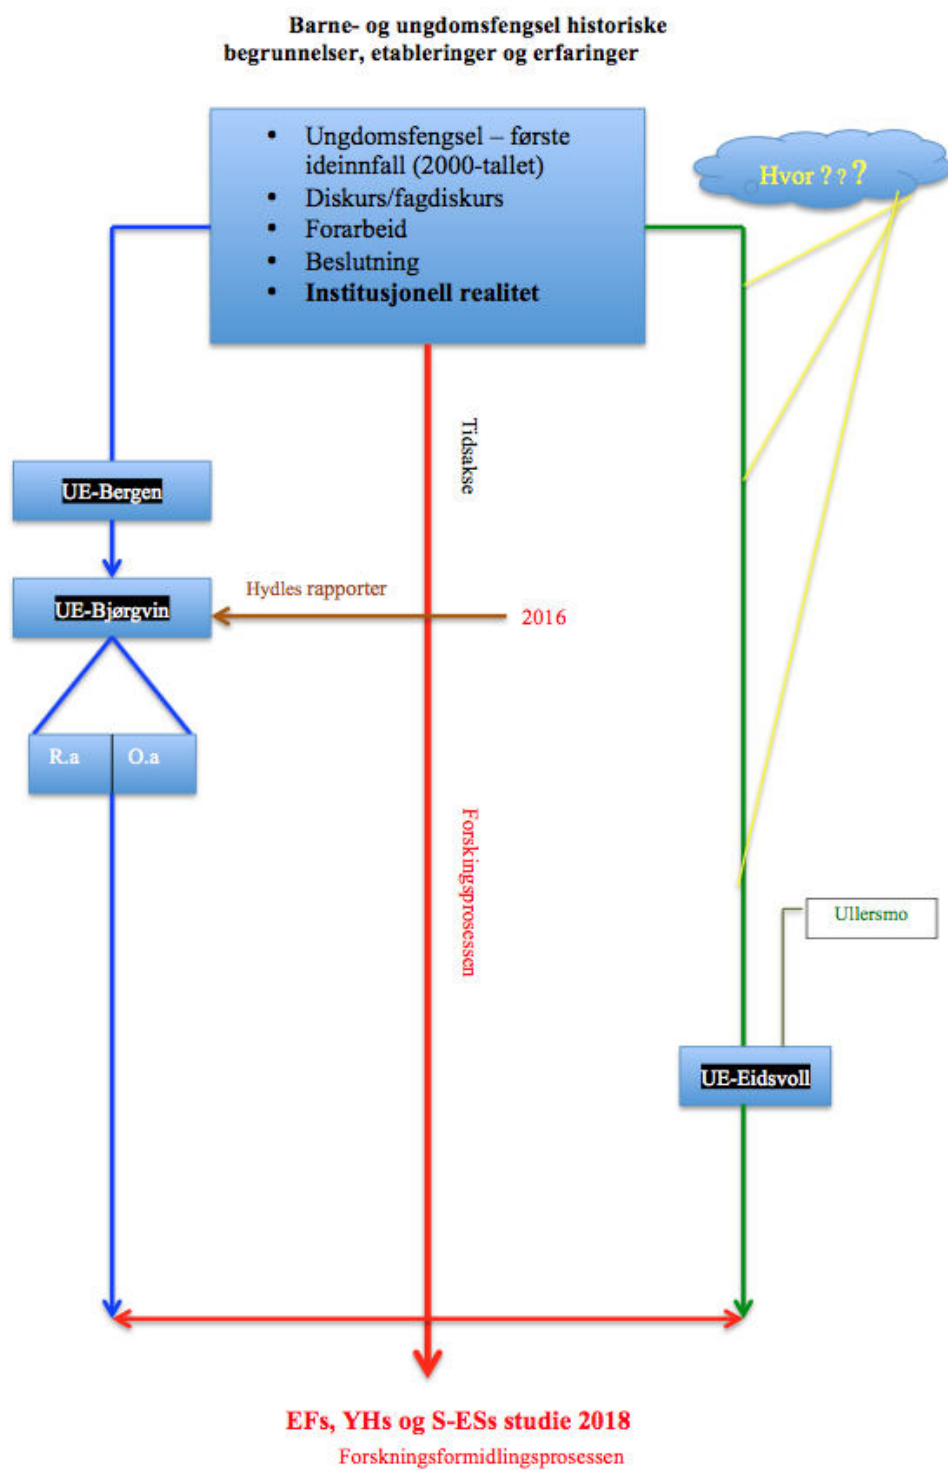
Barne- og ungdomsfengsel historiske begrunnelser, etableringer og erfaringer

- Ungdomsfengsel – første ideinnfall (2000-tallet)
- Diskurs/fagdiskurs
- Forarbeid
- Beslutning
- **Institusjonell realitet**

Hvor ? ? ?

Tidsakse

UE-Bergen

UE-Bjørgvin

Hydles rapporter

2016

R.a

O.a

Forskningsprosessen

Ullersmo

UE-Eidsvoll

EFs, YHs og S-ESs studie 2018

Forskningsformidlingsprosessen